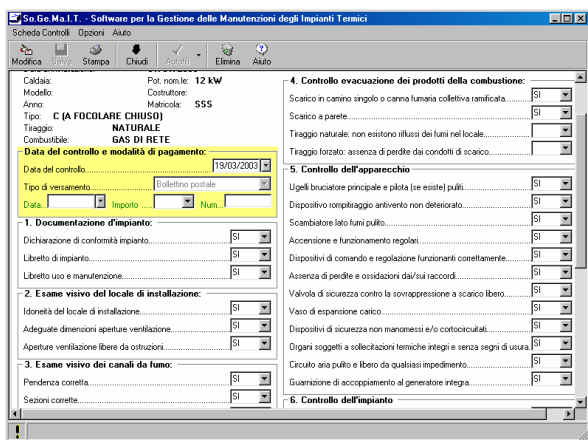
So.Ge.Ma.I.T. - Software per la Gestione delle Manutenzioni degli Impianti Termici

Scheda Controlli Opzioni Aiuto

Modifica Salva Stampa Chiudi Autofill Elimina Aiuto

Caldaia: Pot. nom.le: 12 kW
Modello: Costruttore:
Anno: Matricola: SSS
Tipo: C (A FOCOLARE CHIUSO)
Tiraggio: NATURALE
Combustibile: GAS DI RETE

Data del controllo e modalità di pagamento:
Data del controllo........ 19/03/2003
Tipo di versamento........ Bollettino postale
Data........ Importo ........ Num........

1. Documentazione d'impianto:
Dichiarazione di conformità impianto........ SI
Libretto di impianto........ SI
Libretto uso e manutenzione........ SI

2. Esame visivo del locale di installazione:
Idoneità del locale di installazione........ SI
Adeguate dimensioni aperture ventilazione........ SI
Aperture ventilazione libere da ostruzioni........ SI

3. Esame visivo dei canali da fumo:
Pendenza corretta........ SI
Sezioni corrette........ SI

4. Controllo evacuazione dei prodotti della combustione:
Scarico in camino singolo o canna fumaria collettiva ramificata........ SI
Scarico a parete........
Tiraggio naturale: non esistono riflussi dei fumi nel locale........ SI
Tiraggio forzato: assenza di perdite dai condotti di scarico........

5. Controllo dell'apparecchio
Ugelli bruciatore principale e pilota (se esiste) puliti........ SI
Dispositivo rompitiraggio antivento non deteriorato........ SI
Scambiatore lato fumi pulito........ SI
Accensione e funzionamento regolari........ SI
Dispositivi di comando e regolazione funzionanti correttamente........ SI
Assenza di perdite e ossidazioni dai/sui raccordi........ SI
Valvola di sicurezza contro la sovrappressione a scarico libero........ SI
Vaso di espansione carico........ SI
Dispositivi di sicurezza non manomessi e/o cortocircuitati........ SI
Organi soggetti a sollecitazioni termiche integri e senza segni di usura........ SI
Circuito aria pulito e libero da qualsiasi impedimento........ SI
Guarnizione di accoppiamento al generatore integra........ SI

6. Controllo dell'impianto